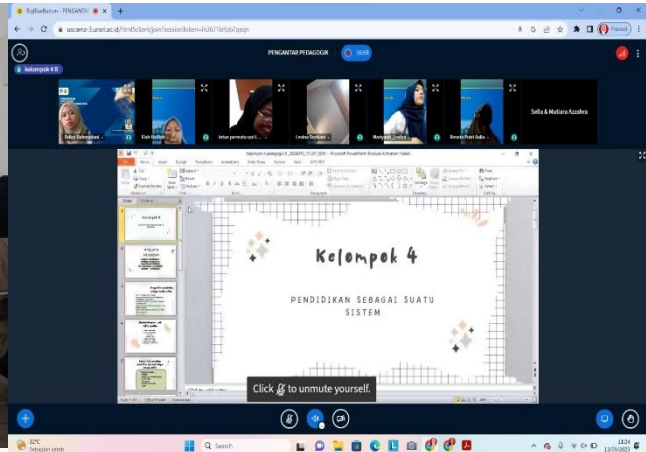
BigBlueButton - PENGANTAR

uscamz-3.unsri.ac.id/html5client/join?sessionToken=

Paused

PENGANTAR PEDAGOGIK

kelompok 4 B

Selly Rahmadani

Fiah Nabilah

Intan permata sari

Levina Septiani

Maryam Dewita

Renata Putri Aulia

Sella & Mutiara Azzahra

Kelompok 4

PENDIDIKAN SEBAGAI SUATU SISTEM

Click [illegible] to unmute yourself.

32°C
Sebagian cerah

Search

13:24
13/09/2023